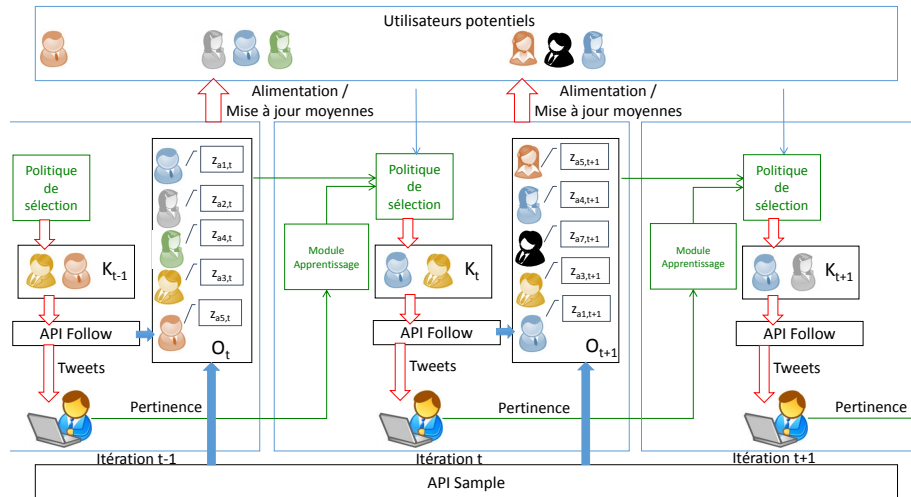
Utilisateurs potentiels

Alimentation / Mise à jour moyennes

Alimentation / Mise à jour moyennes

Politique de sélection

$K_{t-1}$

API Follow

Tweets

$z_{a1,t}$
$z_{a2,t}$
$z_{a4,t}$
$z_{a3,t}$
$z_{a5,t}$

$O_t$

Pertinence

Itération t-1

Module Apprentissage

Politique de sélection

$K_t$

API Follow

Tweets

$z_{a5,t+1}$
$z_{a4,t+1}$
$z_{a7,t+1}$
$z_{a3,t+1}$
$z_{a1,t+1}$

$O_{t+1}$

Pertinence

Itération t

Module Apprentissage

Politique de sélection

$K_{t+1}$

API Follow

Tweets

Pertinence

Itération t+1

API Sample